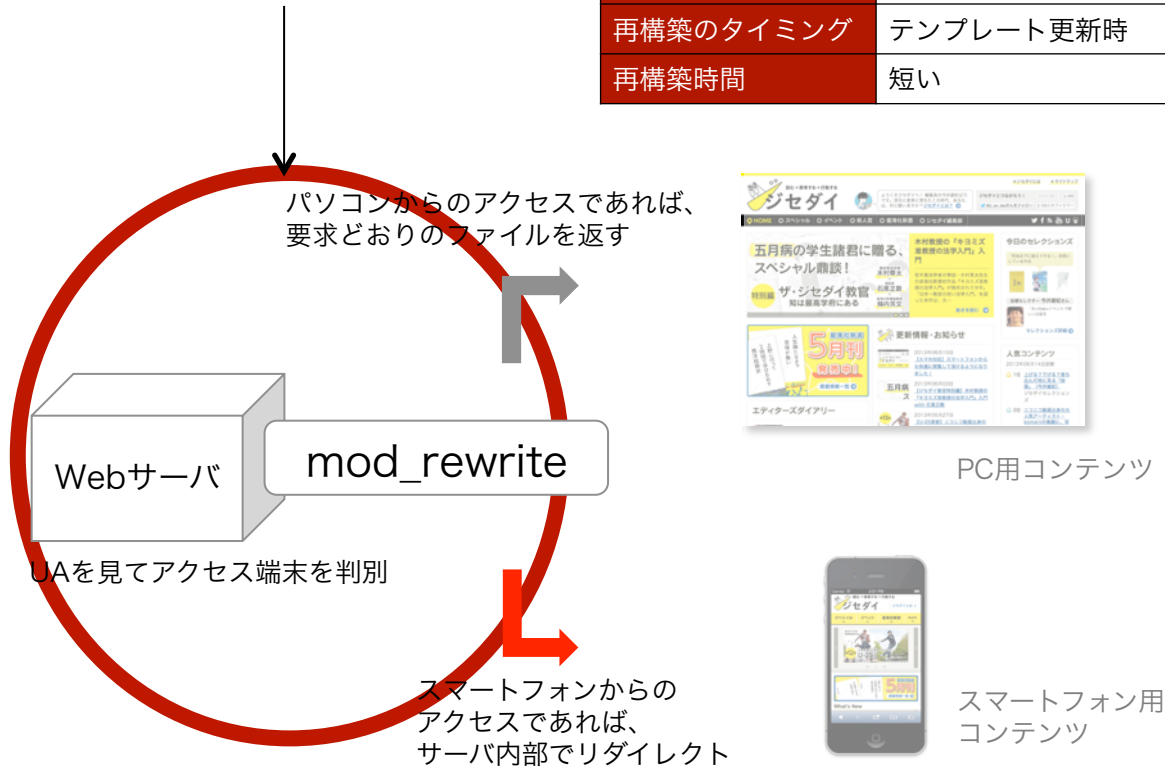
| 再構築のタイミング | テンプレート更新時 |
|---|---|
| 再構築時間 | 短い |

パソコンからのアクセスであれば、要求どおりのファイルを返す

Webサーバ

mod_rewrite

UAを見てアクセス端末を判別

スマートフォンからのアクセスであれば、サーバ内部でリダイレクト

ジセダイ

五月病の学生諸君に贈る、スペシャル鼎談！

ザ・ジセダイ教官

更新情報・お知らせ

今日のセレクションズ

人気コンテンツ

エディターズダイアリー

5月刊

PC用コンテンツ

ジセダイ

スマートフォン用コンテンツ